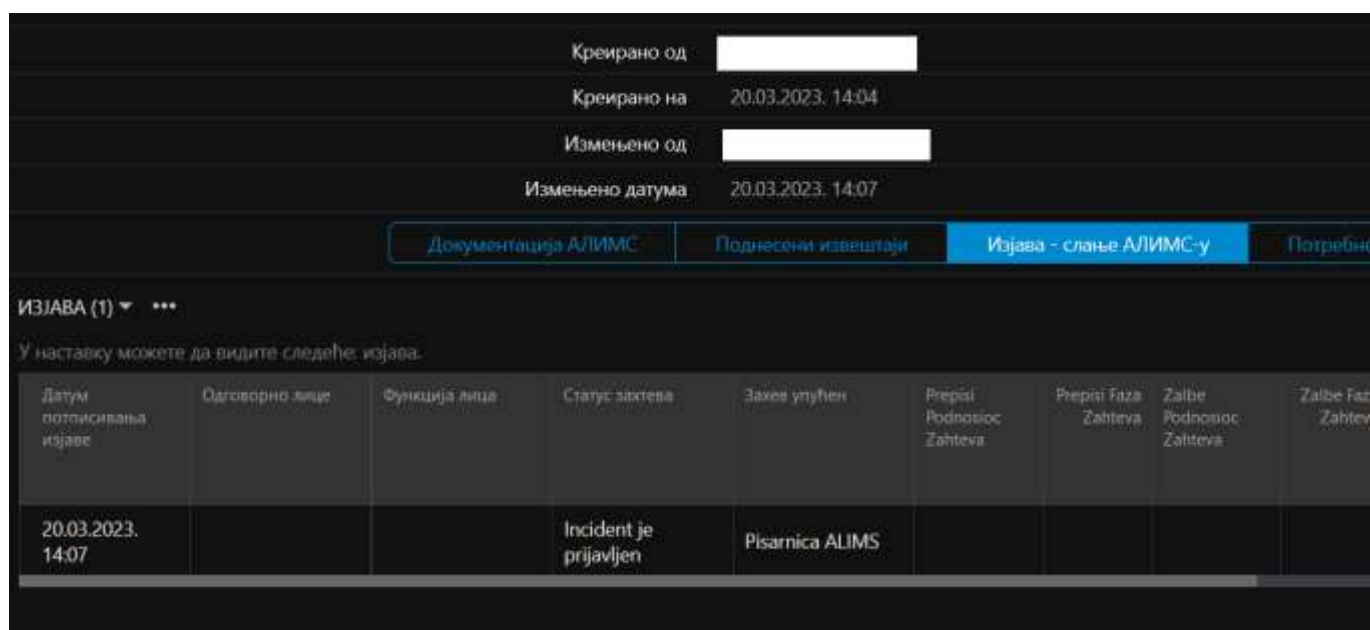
Креирано од

Креирано на 20.03.2023. 14:04

Измењено од

Измењено датума 20.03.2023. 14:07

Документација АЛИМС | Поднесени извештаји | Изјава - слање АЛИМС-у | Потребн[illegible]

ИЗЈАВА (1) ▾ •••

У наставку можете да видите следеће: изјава.

| Датум потписивања изјаве | Одговорно лице | Функција лица | Статус захтева | Захев упућен | Prepisi Podnosioc Zahteva | Prepisi Faza Zahteva | Zalbe Podnosioc Zahteva | Zalbe Fa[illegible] Zahte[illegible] |
|---|---|---|---|---|---|---|---|---|
| 20.03.2023. 14:07 | | | Incident je prijavljen | Pisarnica ALIMS | | | | |